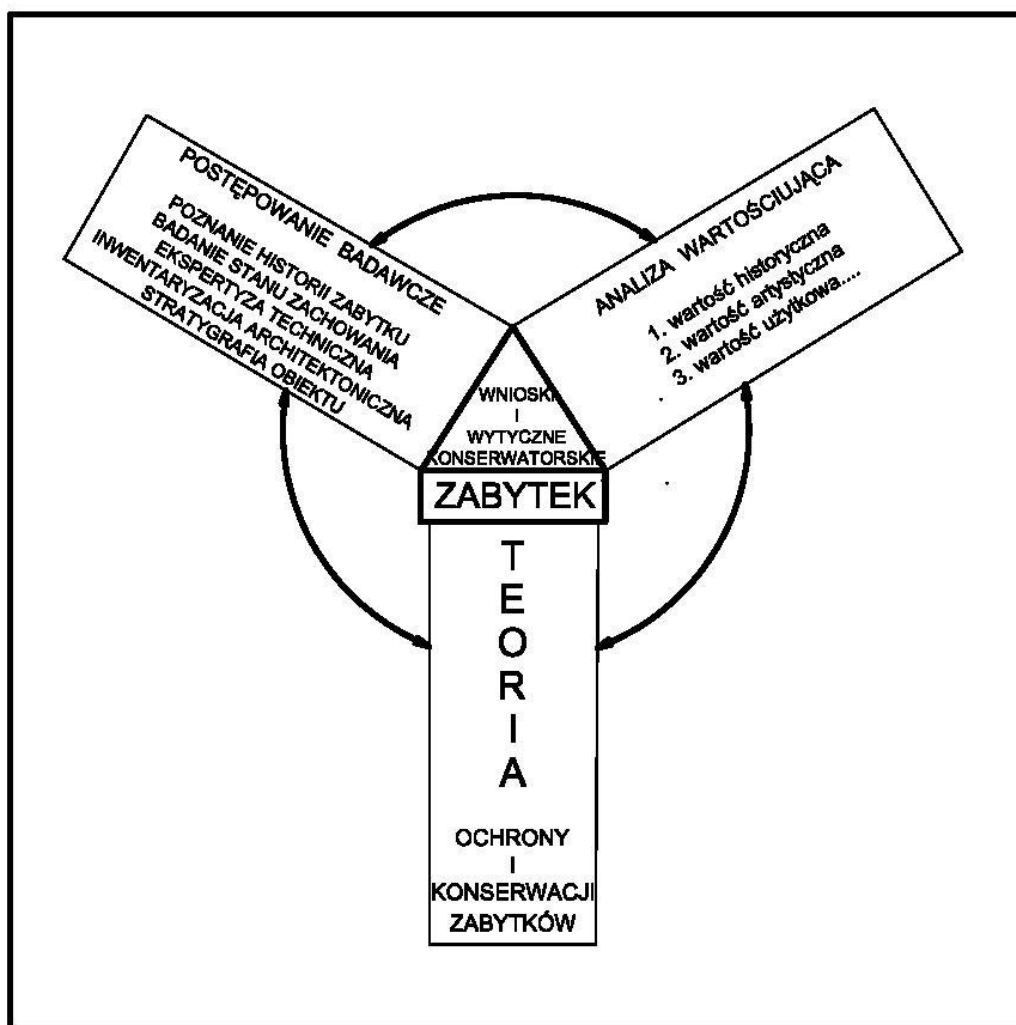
POSTĘPOWANIE BADAWCZE

POZNANIE HISTORII ZABYTKU
BADANIE STANU ZACHOWANIA
EKSPERTYZA TECHNICZNA
INWENTARYZACJA ARCHITEKTONICZNA
STRATYGRAFIA OBIEKTU

ANALIZA WARTOŚCIUJĄCA

1. wartość historyczna
2. wartość artystyczna
3. wartość użytkowa....

WNIOSKI
I
WYTYCZNE
KONSERWATORSKIE

ZABYTEK

TEORIA

OCHRONY
I
KONSERWACJI
ZABYTKÓW